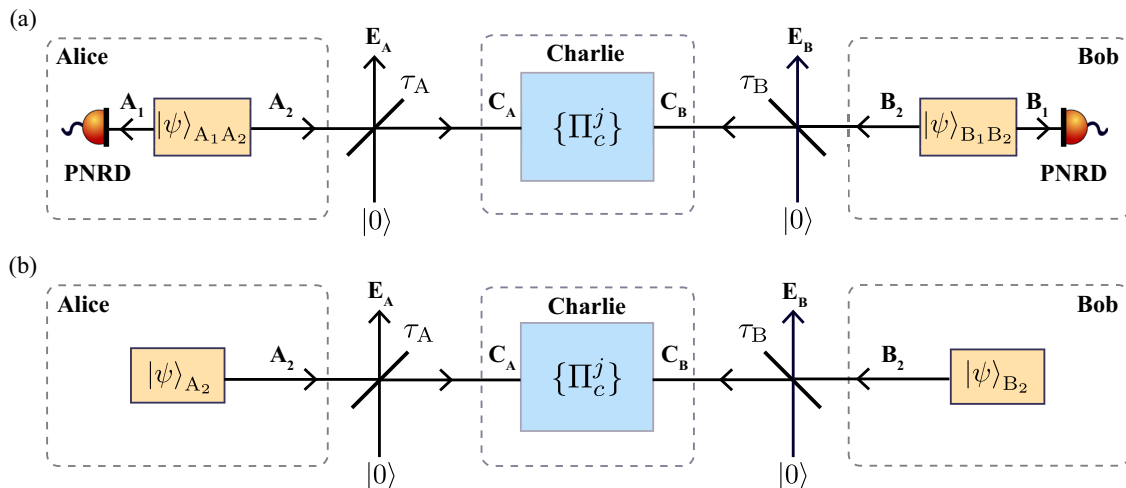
(a)

Alice

$A_1$

$|\psi\rangle_{A_1A_2}$

$A_2$

PNRD

$E_A$

$\tau_A$

$|0\rangle$

Charlie

$C_A$

$\{\Pi_c^j\}$

$C_B$

$E_B$

$\tau_B$

$|0\rangle$

Bob

$B_2$

$|\psi\rangle_{B_1B_2}$

$B_1$

PNRD

(b)

Alice

$|\psi\rangle_{A_2}$

$A_2$

$E_A$

$\tau_A$

$|0\rangle$

Charlie

$C_A$

$\{\Pi_c^j\}$

$C_B$

$E_B$

$\tau_B$

$|0\rangle$

Bob

$B_2$

$|\psi\rangle_{B_2}$